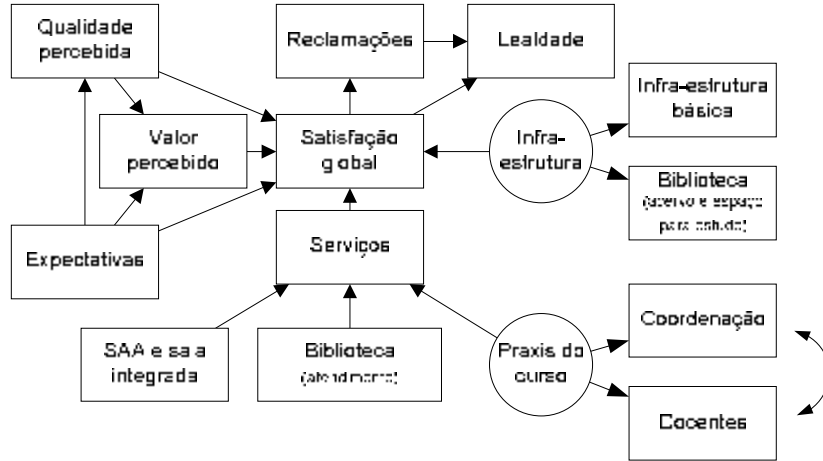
Qualidade percebida

Reclamações

Lealdade

Infra-estrutura básica

Valor percebido

Satisfação global

Infra-estrutura

Biblioteca (acervo e espaço para estudo)

Expectativas

Serviços

SAA e sala integrada

Biblioteca (atendimento)

Praxis do curso

Coordenação

Docentes